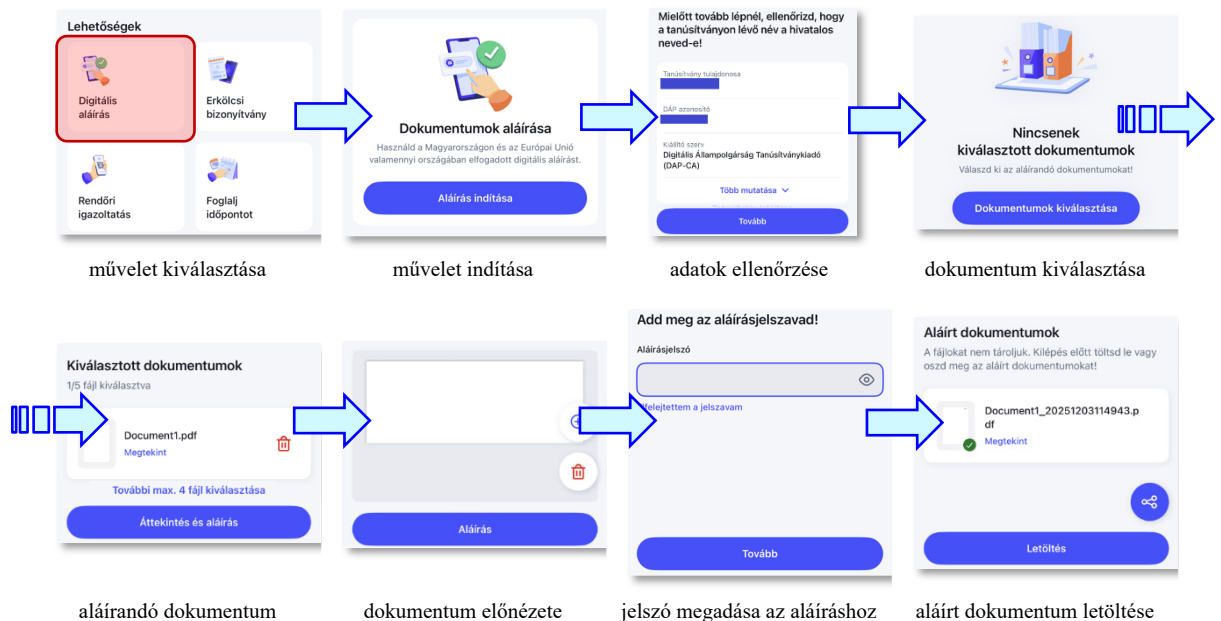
Lehetőségek

Digitális aláírás

Erkölcsi bizonyítvány

Rendőri igazoltatás

Foglalj időpontot

művelet kiválasztása

Dokumentumok aláírása

Használd a Magyarországon és az Európai Unió valamennyi országában elfogadott digitális aláírást.

Aláírás indítása

művelet indítása

Mielőtt tovább lépnél, ellenőrizd, hogy a tanúsítványon lévő név a hivatalos neved-e!

Tanúsítvány tulajdonosa

DÁP azonosító

Kiállító szerv

Digitális Állampolgárság Tanúsítványkiadó (DAP-CA)

Több mutatása

Tovább

adatok ellenőrzése

Nincsenek kiválasztott dokumentumok

Válaszd ki az aláírandó dokumentumokat!

Dokumentumok kiválasztása

dokumentum kiválasztása

Kiválasztott dokumentumok

1/5 fájl kiválasztva

Document1.pdf

Megtekint

További max. 4 fájl kiválasztása

Áttekintés és aláírás

aláírandó dokumentum

Aláírás

dokumentum előnézete

Add meg az aláírásjelszavad!

Aláírásjelszó

Elfelejtettem a jelszavam

Tovább

jelszó megadása az aláíráshoz

Aláírt dokumentumok

A fájlokat nem tároljuk. Kilépés előtt töltsd le vagy oszd meg az aláírt dokumentumokat!

Document1_20251203114943.pdf

Megtekint

Letöltés

aláírt dokumentum letöltése